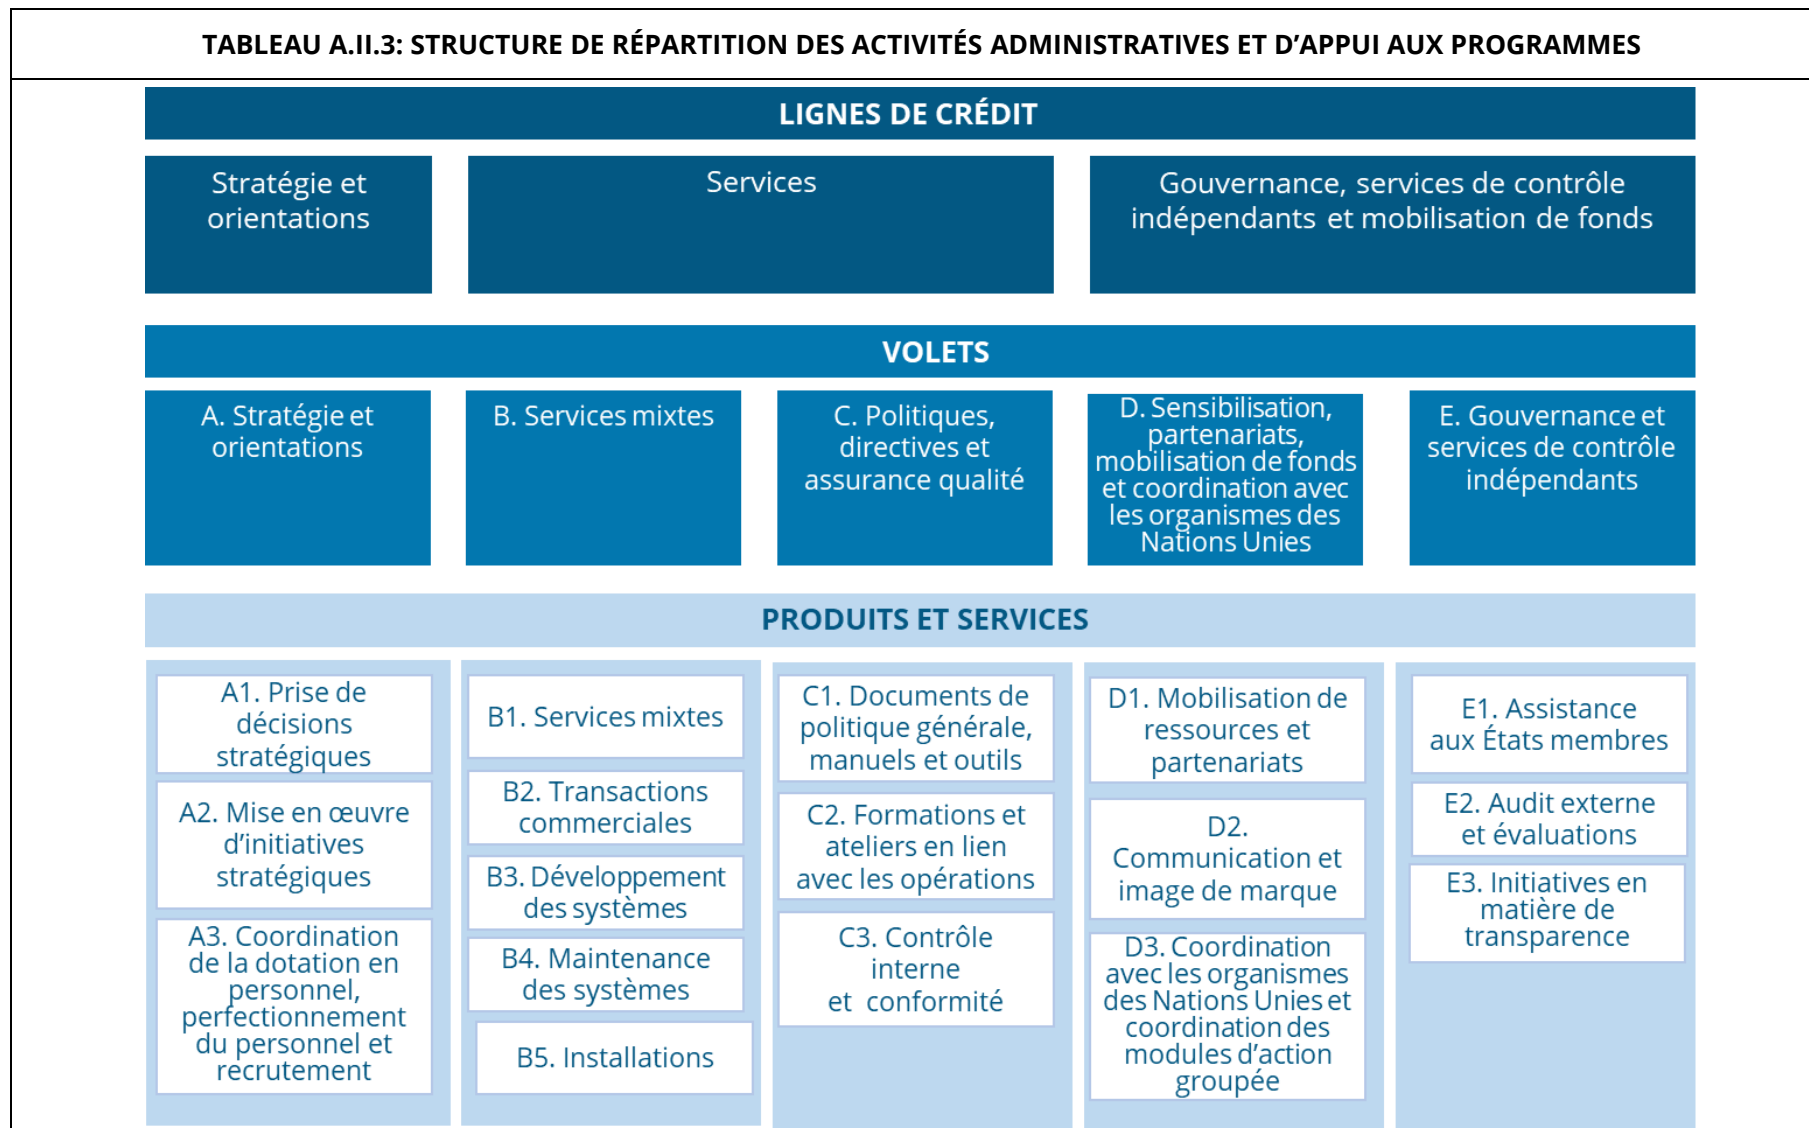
TABLEAU A.II.3: STRUCTURE DE RÉPARTITION DES ACTIVITÉS ADMINISTRATIVES ET D'APPUI AUX PROGRAMMES

LIGNES DE CRÉDIT

Stratégie et orientations

Services

Gouvernance, services de contrôle indépendants et mobilisation de fonds

VOLETS

A. Stratégie et orientations

B. Services mixtes

C. Politiques, directives et assurance qualité

D. Sensibilisation, partenariats, mobilisation de fonds et coordination avec les organismes des Nations Unies

E. Gouvernance et services de contrôle indépendants

PRODUITS ET SERVICES

A1. Prise de décisions stratégiques

A2. Mise en œuvre d'initiatives stratégiques

A3. Coordination de la dotation en personnel, perfectionnement du personnel et recrutement

B1. Services mixtes

B2. Transactions commerciales

B3. Développement des systèmes

B4. Maintenance des systèmes

B5. Installations

C1. Documents de politique générale, manuels et outils

C2. Formations et ateliers en lien avec les opérations

C3. Contrôle interne et conformité

D1. Mobilisation de ressources et partenariats

D2. Communication et image de marque

D3. Coordination avec les organismes des Nations Unies et coordination des modules d'action groupée

E1. Assistance aux États membres

E2. Audit externe et évaluations

E3. Initiatives en matière de transparence